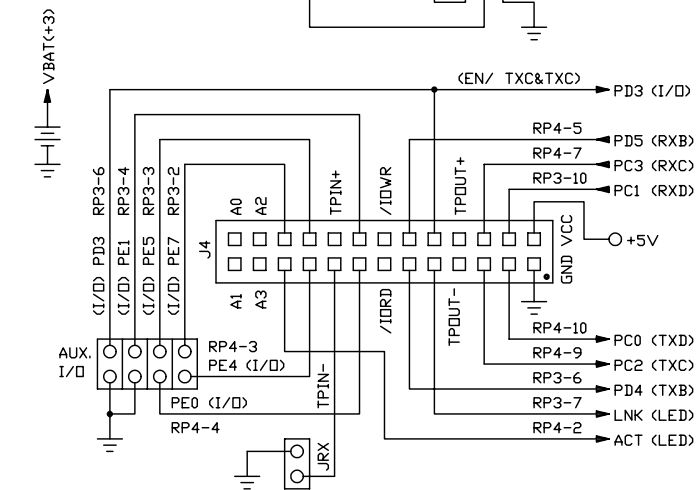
VBAT(+3)

(EN/ TXC&TXC)
PD3 (I/O)

RP4-5
PD5 (RXB)
RP4-7
PC3 (RXC)
RP3-10
PC1 (RXD)

RP3-6
RP3-4
RP3-3
RP3-2

(I/O) PD3
(I/O) PE1
(I/O) PE5
(I/O) PE7

A0
A2
TPIN+
/IOWR
TPOUT+

J4
VCC
GND
+5V

A1
A3
/IORD
TPOUT-

RP4-10
PC0 (TXD)
RP4-9
PC2 (TXC)
RP3-6
PD4 (TXB)
RP3-7
LNK (LED)
RP4-2
ACT (LED)

AUX.
I/O
RP4-3
PE4 (I/O)
PE0 (I/O)
RP4-4
TPIN-
JRX